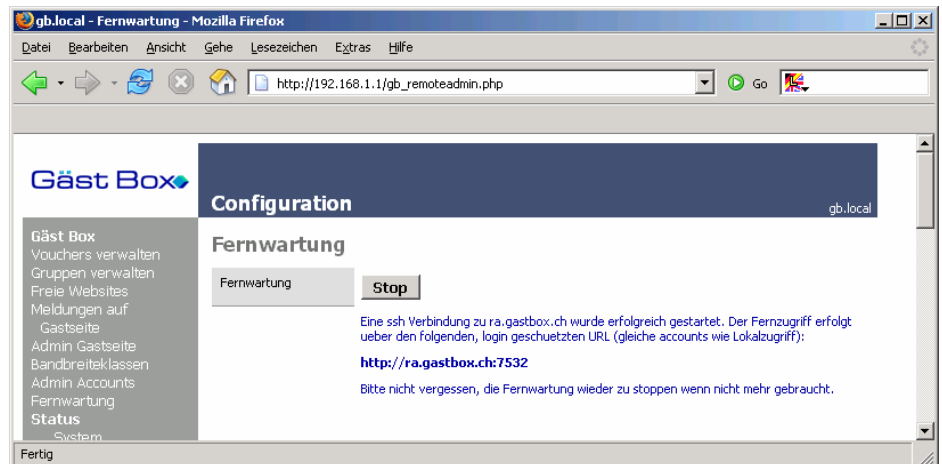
gb.local - Fernwartung - Mozilla Firefox

Datei Bearbeiten Ansicht Gehe Lesezeichen Extras Hilfe

http://192.168.1.1/gb_remoteadmin.php

Go

Gäst Box

Configuration

gb.local

Gäst Box
Vouchers verwalten
Gruppen verwalten
Freie Websites
Meldungen auf Gastseite
Admin Gastseite
Bandbreiteklassen
Admin Accounts
Fernwartung
Status
System

Fernwartung

Fernwartung

Stop

Eine ssh Verbindung zu ra.gastbox.ch wurde erfolgreich gestartet. Der Fernzugriff erfolgt ueber den folgenden, login geschuetzten URL (gleiche accounts wie Lokalzugriff):

http://ra.gastbox.ch:7532

Bitte nicht vergessen, die Fernwartung wieder zu stoppen wenn nicht mehr gebraucht.

Fertig